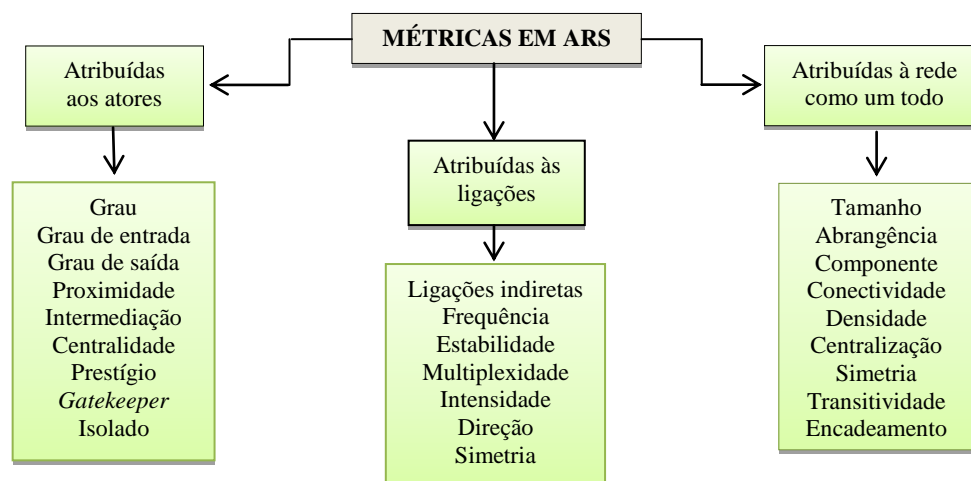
MÉTRICAS EM ARS

Atribuídas aos atores

Grau
Grau de entrada
Grau de saída
Proximidade
Intermediação
Centralidade
Prestígio
*Gatekeeper*
Isolado

Atribuídas às ligações

Ligações indiretas
Frequência
Estabilidade
Multiplexidade
Intensidade
Direção
Simetria

Atribuídas à rede como um todo

Tamanho
Abrangência
Componente
Conectividade
Densidade
Centralização
Simetria
Transitividade
Encadeamento